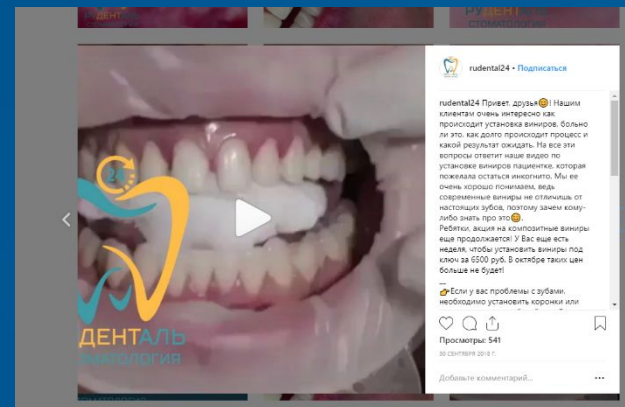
ДЕНТ

РУДЕНТ
СТОМАТОЛОГИЯ

24

РУДЕНТАЛЬ
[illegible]МАТОЛОГИЯ

rudental24 • Подписаться

rudental24 Привет, друзья😊! Нашим клиентам очень интересно как происходит установка виниров, больно ли это, как долго происходит процесс и какой результат ожидать. На все эти вопросы ответит наше видео по установке виниров пациентке, которая пожелала остаться инкогнито. Мы ее очень хорошо понимаем, ведь современные виниры не отличишь от настоящих зубов, поэтому зачем кому-либо знать про это😉.
Ребятки, акция на композитные виниры еще продолжается! У Вас еще есть неделя, чтобы установить виниры под ключ за 6500 руб. В октябре таких цен больше не будет!
—
👉Если у вас проблемы с зубами, необходимо установить коронки или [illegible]

Просмотры: 541
30 СЕНТЯБРЯ 2018 Г.

Добавьте комментарий...